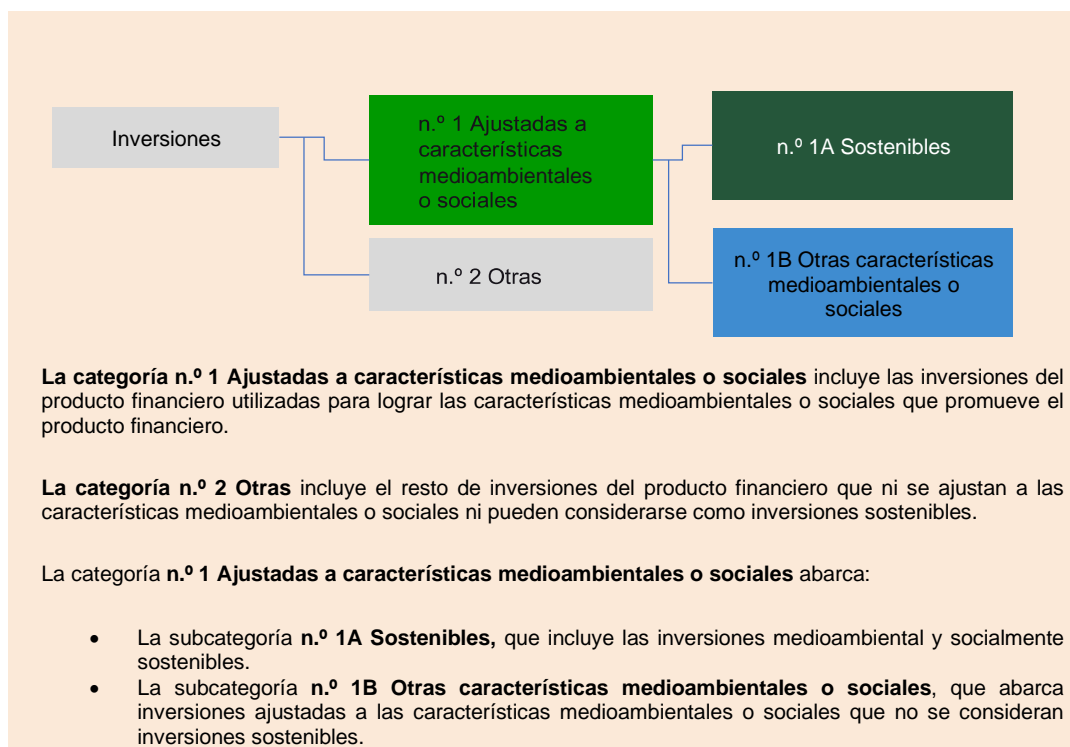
Inversiones

n.º 1 Ajustadas a características medioambientales o sociales

n.º 2 Otras

n.º 1A Sostenibles

n.º 1B Otras características medioambientales o sociales

**La categoría n.º 1 Ajustadas a características medioambientales o sociales** incluye las inversiones del producto financiero utilizadas para lograr las características medioambientales o sociales que promueve el producto financiero.

**La categoría n.º 2 Otras** incluye el resto de inversiones del producto financiero que ni se ajustan a las características medioambientales o sociales ni pueden considerarse como inversiones sostenibles.

La categoría **n.º 1 Ajustadas a características medioambientales o sociales** abarca:

- La subcategoría **n.º 1A Sostenibles,** que incluye las inversiones medioambiental y socialmente sostenibles.
- La subcategoría **n.º 1B Otras características medioambientales o sociales**, que abarca inversiones ajustadas a las características medioambientales o sociales que no se consideran inversiones sostenibles.